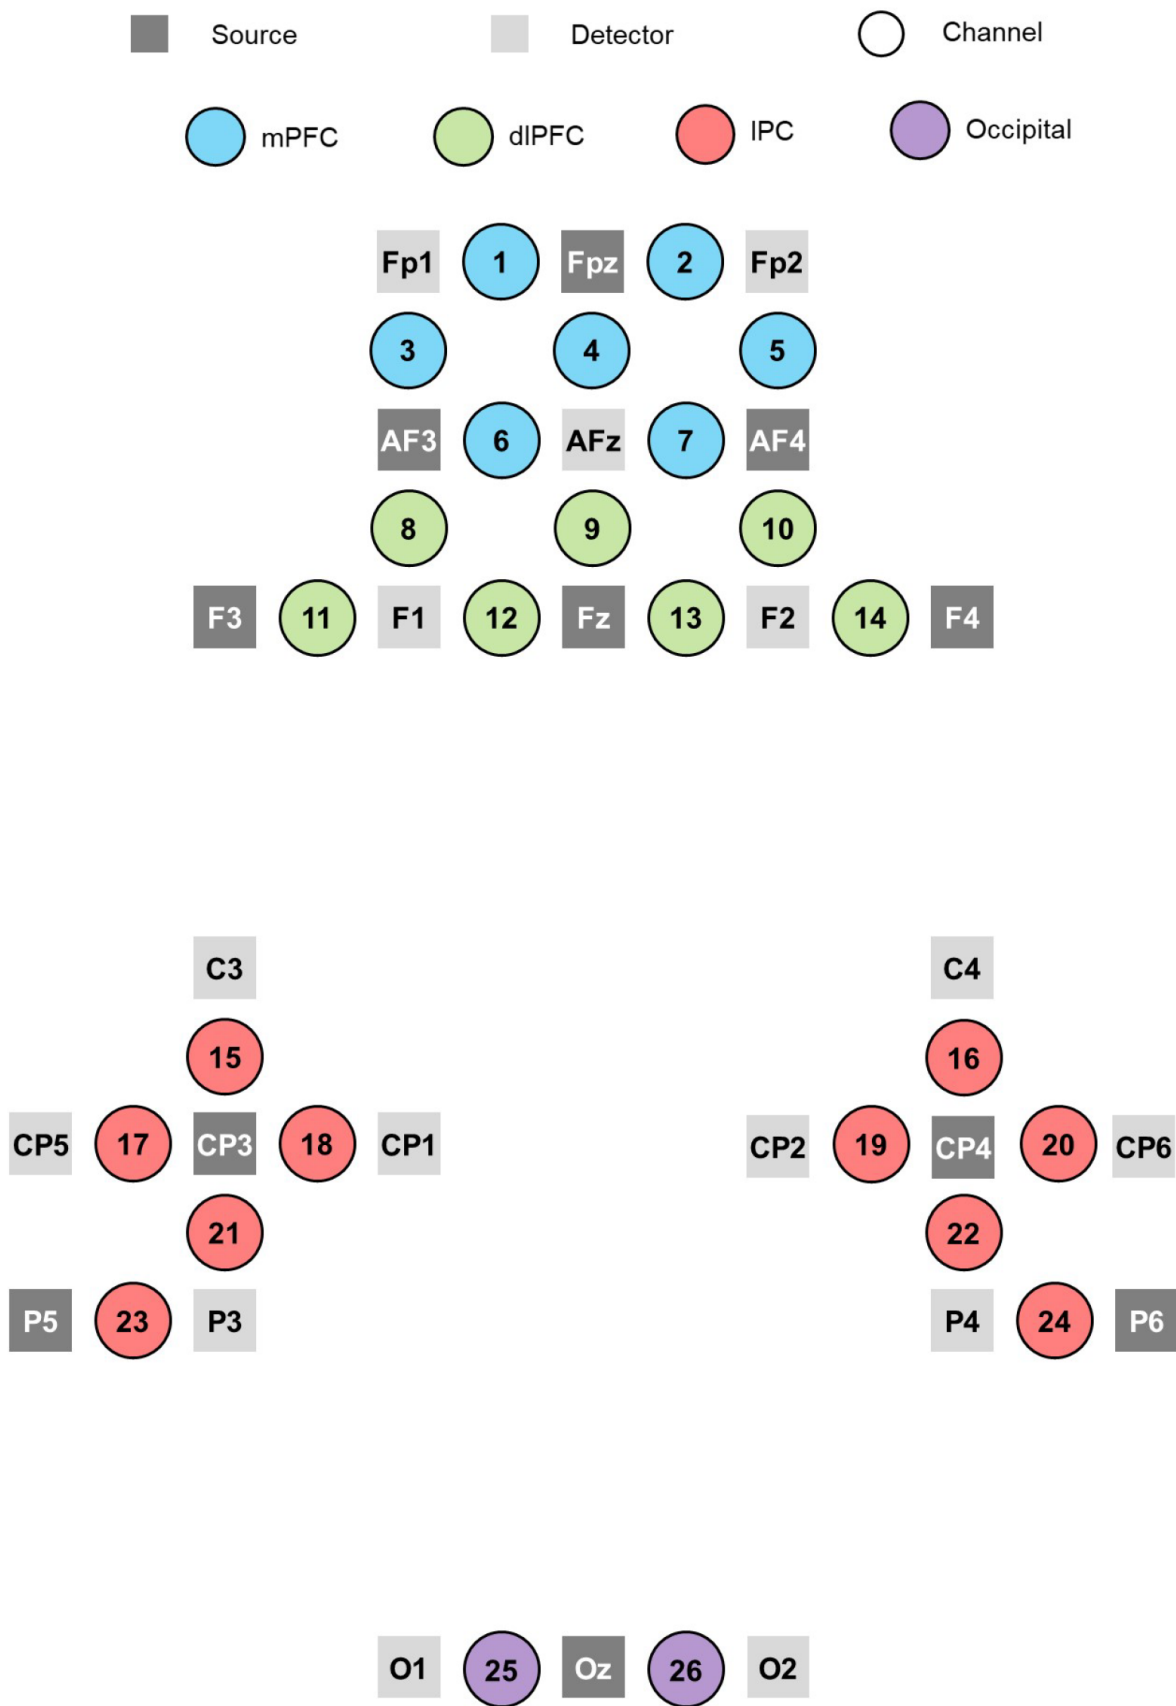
Source Detector Channel

mPFC dlPFC IPC Occipital

Fp1 1 Fpz 2 Fp2

3 4 5

AF3 6 AFz 7 AF4

8 9 10

F3 11 F1 12 Fz 13 F2 14 F4

C3

15

CP5 17 CP3 18 CP1

21

P5 23 P3

C4

16

CP2 19 CP4 20 CP6

22

P4 24 P6

O1 25 Oz 26 O2